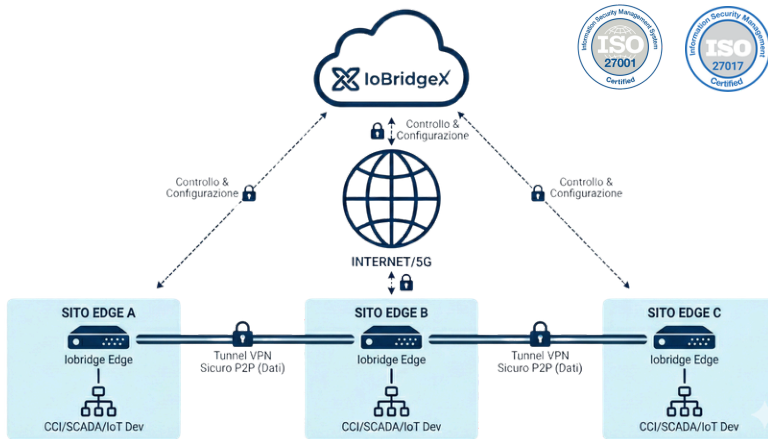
IoBridgeX

Information Security Management System
ISO
27001
Certified

Information Security Management
ISO
27017
Certified

Controllo & Configurazione

Controllo & Configurazione

Controllo & Configurazione

INTERNET/5G

SITO EDGE A
Iobridge Edge
CCI/SCADA/IoT Dev

Tunnel VPN Sicuro P2P (Dati)

SITO EDGE B
Iobridge Edge
CCI/SCADA/IoT Dev

Tunnel VPN Sicuro P2P (Dati)

SITO EDGE C
Iobridge Edge
CCI/SCADA/IoT Dev